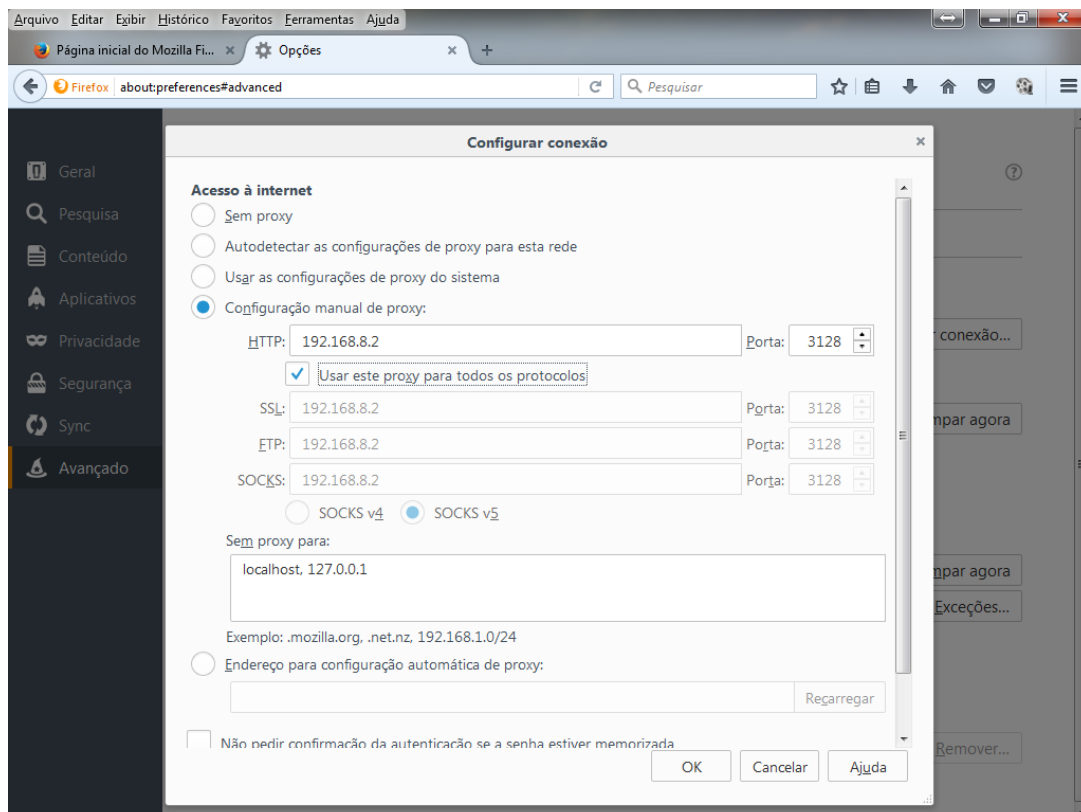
Arquivo Editar Exibir Histórico Favoritos Ferramentas Ajuda

Página inicial do Mozilla Fi... ×
Opções ×
+

Firefox about:preferences#advanced
Pesquisar

Geral
Pesquisa
Conteúdo
Aplicativos
Privacidade
Segurança
Sync
Avançado

Configurar conexão ×

Acesso à internet
Sem proxy
Autodetectar as configurações de proxy para esta rede
Usar as configurações de proxy do sistema
Configuração manual de proxy:

| | | | |
|---|---|---|---|
| HTTP: | 192.168.8.2 | Porta: | 3128 |

Usar este proxy para todos os protocolos

| | | | |
|---|---|---|---|
| SSL: | 192.168.8.2 | Porta: | 3128 |
| FTP: | 192.168.8.2 | Porta: | 3128 |
| SOCKS: | 192.168.8.2 | Porta: | 3128 |

SOCKS v4 SOCKS v5

Sem proxy para:
localhost, 127.0.0.1

Exemplo: .mozilla.org, .net.nz, 192.168.1.0/24

Endereço para configuração automática de proxy:

Recarregar

Não pedir confirmação da autenticação se a senha estiver memorizada

OK Cancelar Ajuda

conexão...
mpar agora
mpar agora
Exceções...
Remover...